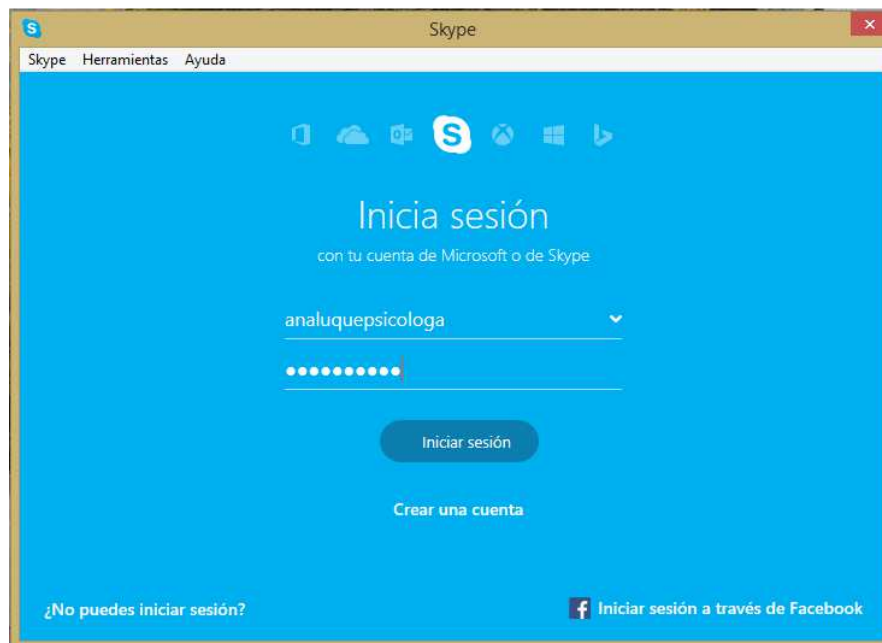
Skype

Skype Herramientas Ayuda

Inicia sesión

con tu cuenta de Microsoft o de Skype

analuquepsicologa

••••••••••

Iniciar sesión

Crear una cuenta

¿No puedes iniciar sesión?

Iniciar sesión a través de Facebook